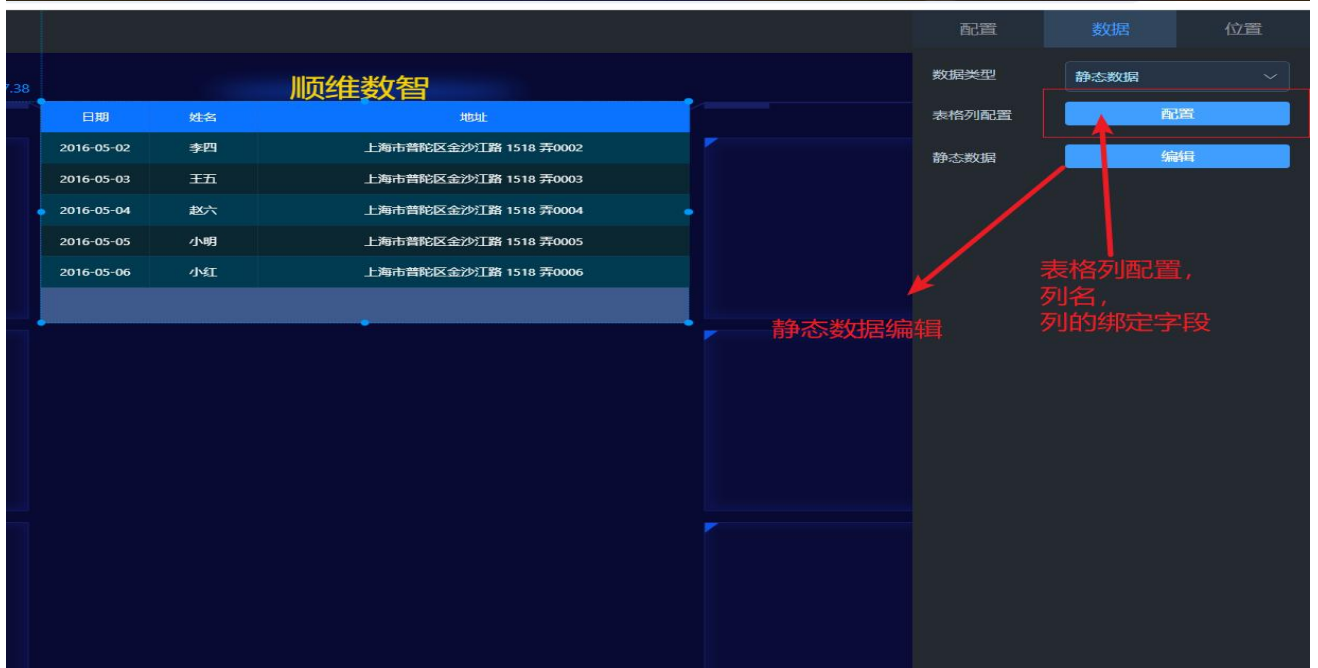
7.38

顺维数智

| 日期 | 姓名 | 地址 |
|---|---|---|
| 2016-05-02 | 李四 | 上海市普陀区金沙江路 1518 弄0002 |
| 2016-05-03 | 王五 | 上海市普陀区金沙江路 1518 弄0003 |
| 2016-05-04 | 赵六 | 上海市普陀区金沙江路 1518 弄0004 |
| 2016-05-05 | 小明 | 上海市普陀区金沙江路 1518 弄0005 |
| 2016-05-06 | 小红 | 上海市普陀区金沙江路 1518 弄0006 |

配置 数据 位置

数据类型 静态数据

表格列配置 配置

静态数据 编辑

表格列配置，
列名，
列的绑定字段

静态数据编辑